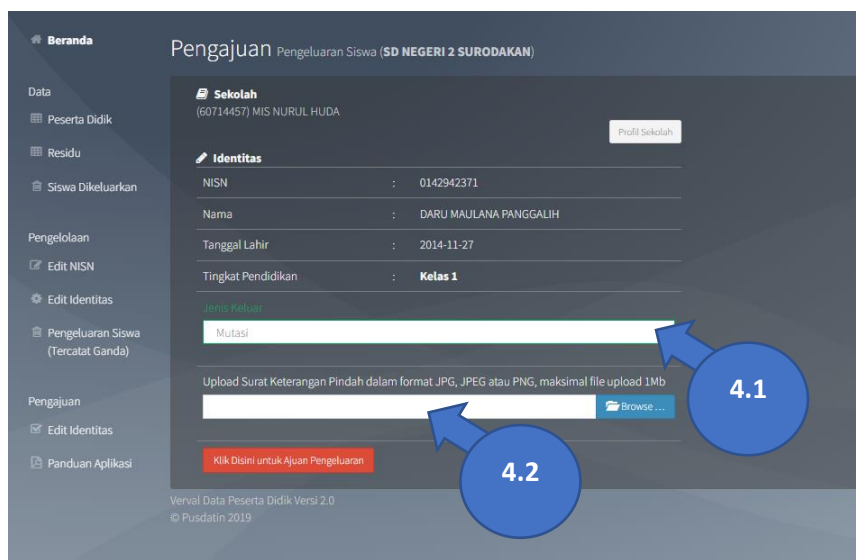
Beranda

Data
Peserta Didik
Residu
Siswa Dikeluarkan

Pengelolaan
Edit NISN
Edit Identitas
Pengeluaran Siswa (Tercatat Ganda)

Pengajuan
Edit Identitas
Panduan Aplikasi

Pengajuan Pengeluaran Siswa (**SD NEGERI 2 SURODAKAN**)

Sekolah
(60714457) MIS NURUL HUDA

Profil Sekolah

Identitas

| NISN | : | 0142942371 |
|---|---|---|
| Nama | : | DARU MAULANA PANGGALIH |
| Tanggal Lahir | : | 2014-11-27 |
| Tingkat Pendidikan | : | **Kelas 1** |

Jenis Keluar
Mutasi

Upload Surat Keterangan Pindah dalam format JPG, JPEG atau PNG, maksimal file upload 1Mb

Browse ...

Klik Disini untuk Ajuan Pengeluaran

4.1

4.2

Verval Data Peserta Didik Versi 2.0
© Pusdatin 2019